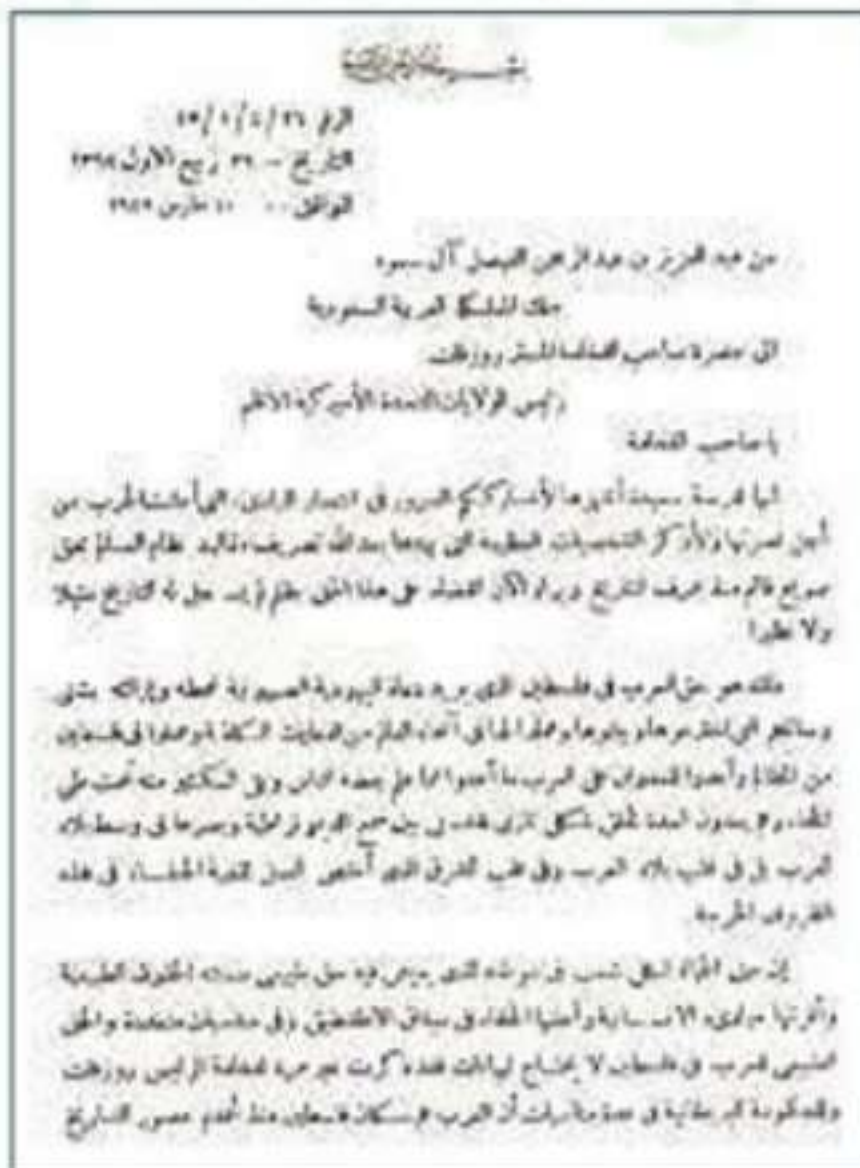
بسم الله الرحمن الرحيم

الرقم ٢٦/٤/١/٥٥
التاريخ ـ ٢٦ ربيع الأول ١٣٦٤
الموافق ١٠ مارس ١٩٤٥

من عبد العزيز بن عبد الرحمن الفيصل آل سعود
ملك المملكة العربية السعودية
الى حضرة صاحب الفخامة المستر روزفلت
رئيس الولايات المتحدة الأمريكية الأعظم

يا صاحب الفخامة

انها فرصة سعيدة أغتنمها لأهنئكم بالنصر في انتصار الحلفاء في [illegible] الحرب من أجل نصرتها و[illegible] التضحيات العظيمة التي يرجعها بعد الله تعريف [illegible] نظام السلام يحق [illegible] الحق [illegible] التاريخ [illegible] على هذا الحق نظام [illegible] التاريخ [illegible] ولا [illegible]

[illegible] حق العرب في فلسطين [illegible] دعاة اليهودية الصهيونية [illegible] وسائلهم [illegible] من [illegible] من الحلفاء وأحدثوا العدوان على العرب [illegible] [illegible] مما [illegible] العرب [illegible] العرب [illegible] في هذه الظروف الحرجة

إن حق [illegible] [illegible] الحقوق الطبيعية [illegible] والحق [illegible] للعرب في فلسطين لا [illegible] وقد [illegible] فخامة الرئيس روزفلت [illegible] العرب هم سكان فلسطين منذ أقدم عصور التاريخ